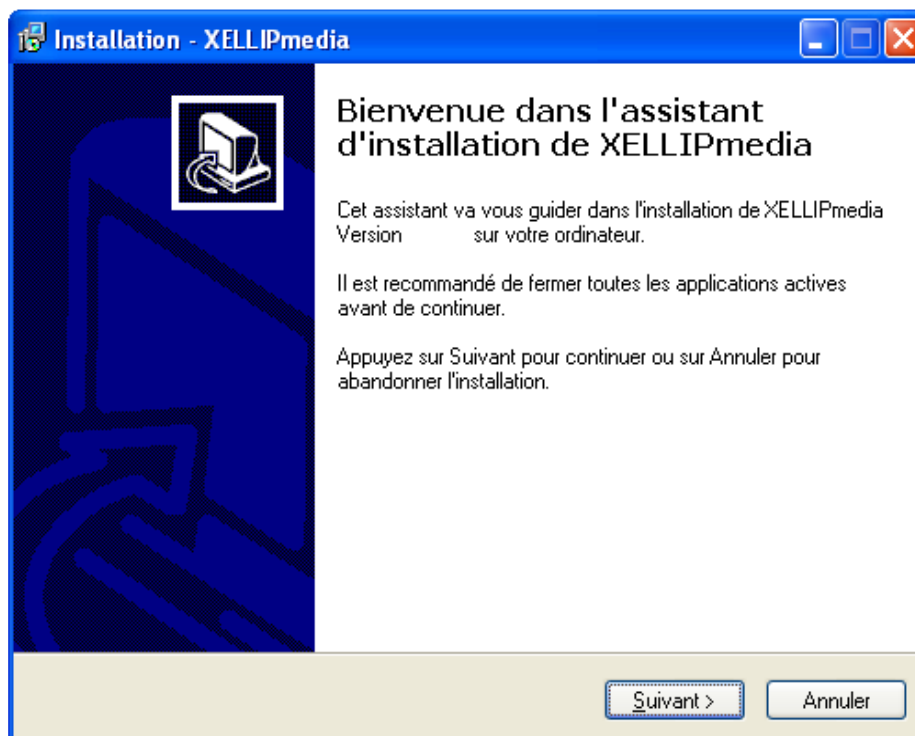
Installation - XELLIPmedia

Bienvenue dans l'assistant d'installation de XELLIPmedia

Cet assistant va vous guider dans l'installation de XELLIPmedia Version sur votre ordinateur.

Il est recommandé de fermer toutes les applications actives avant de continuer.

Appuyez sur Suivant pour continuer ou sur Annuler pour abandonner l'installation.

Suivant >

Annuler